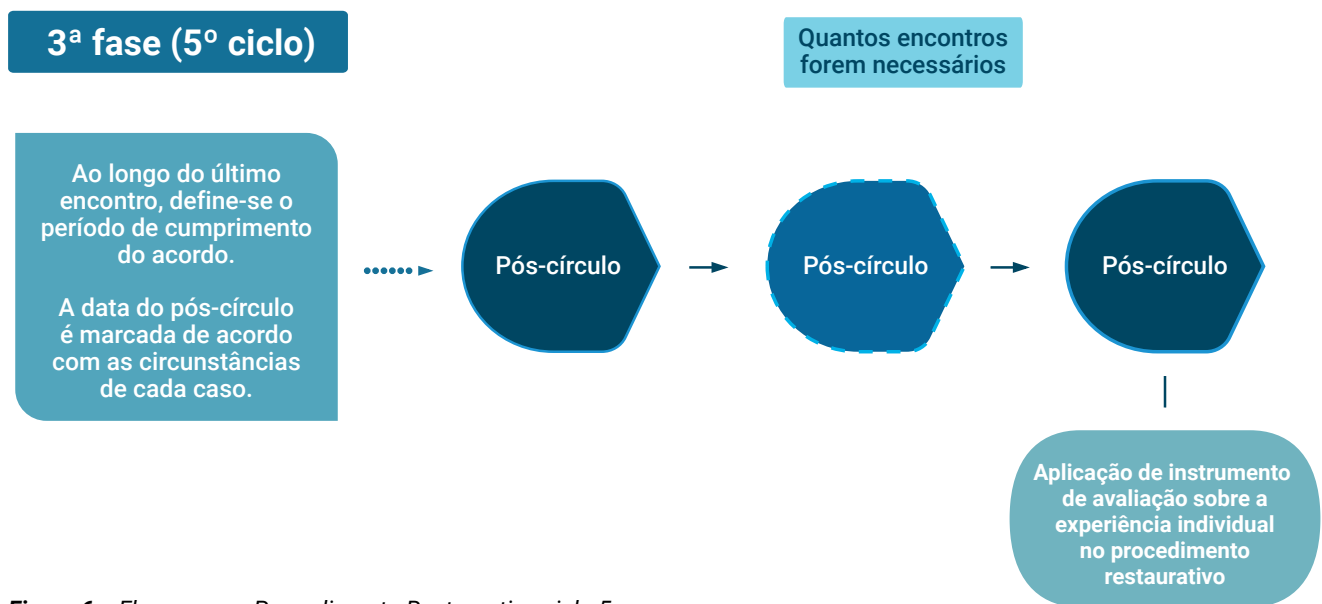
3ª fase (5º ciclo)

Quantos encontros forem necessários

Ao longo do último encontro, define-se o período de cumprimento do acordo.

A data do pós-círculo é marcada de acordo com as circunstâncias de cada caso.

Pós-círculo

Pós-círculo

Pós-círculo

Aplicação de instrumento de avaliação sobre a experiência individual no procedimento restaurativo

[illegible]